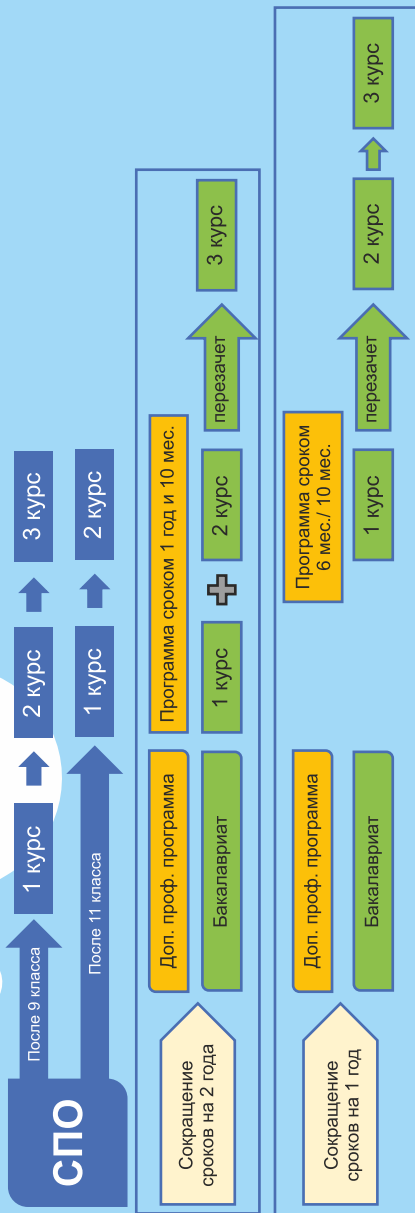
СПО

После 9 класса

1 курс

2 курс

3 курс

После 11 класса

1 курс

2 курс

Сокращение сроков на 2 года

Доп. проф. программа

Бакалавриат

Программа сроком 1 год и 10 мес.

1 курс

2 курс

перезачет

3 курс

Сокращение сроков на 1 год

Доп. проф. программа

Бакалавриат

Программа сроком 6 мес./ 10 мес.

1 курс

перезачет

2 курс

3 курс